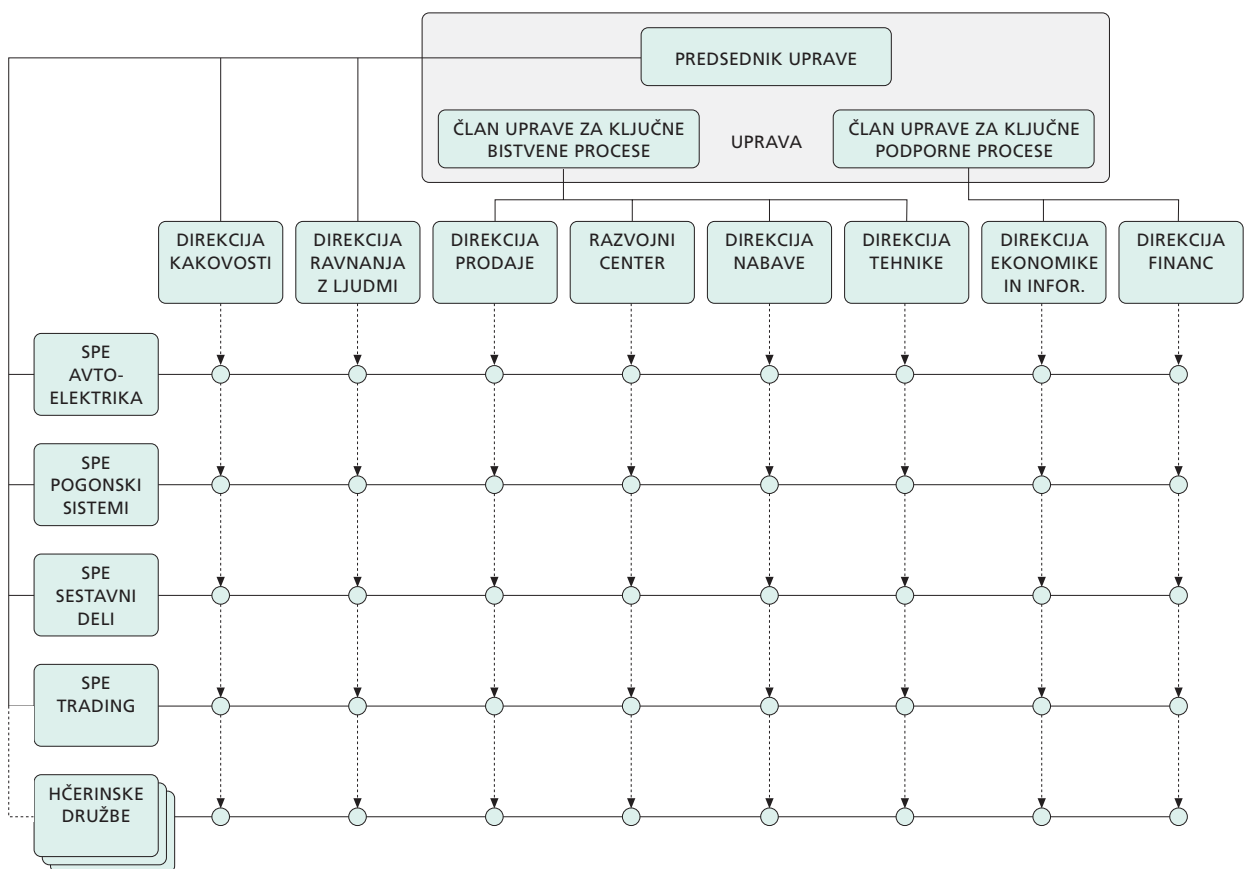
PREDSEDNIK UPRAVE

ČLAN UPRAVE ZA KLJUČNE BISTVENE PROCESE

UPRAVA

ČLAN UPRAVE ZA KLJUČNE PODPORNE PROCESE

DIREKCIJA KAKOVOSTI

DIREKCIJA RAVNANJA Z LJUDMI

DIREKCIJA PRODAJE

RAZVOJNI CENTER

DIREKCIJA NABAVE

DIREKCIJA TEHNIKE

DIREKCIJA EKONOMIKE IN INFOR.

DIREKCIJA FINANC

SPE AVTO-ELEKTRIKA

SPE POGONSKI SISTEMI

SPE SESTAVNI DELI

SPE TRADING

HČERINSKE DRUŽBE